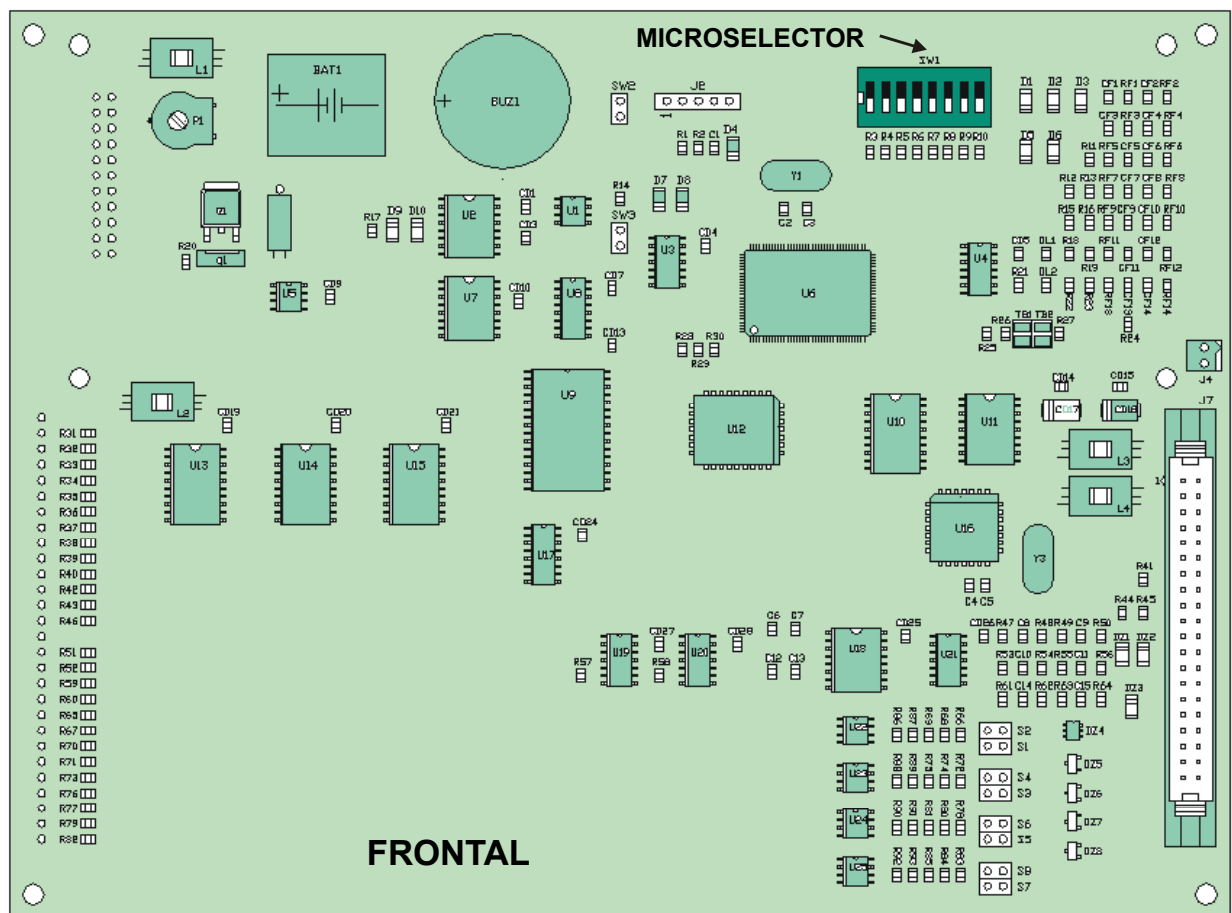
MICROSELECTOR

SW1

L1

P1

BAT1

BUZ1

SW2

J8

D1 D2 D3 CF1 RF1 CF2 RF2

CF3 RF3 CF4 RF4

R3 R4 R5 R6 R7 R8 R9 R10

D5 D6

R11 RF5 CF5 CF6 RF6

R1 R2 C1 D4

Y1

R12 R13 RF7 CF7 CF8 RF8

R15 R16 RF9 CF9 CF10 RF10

Q1

R20

R17 D9 D10

U2

CD1

CD3

U1

R14

SW3

D7 D8

C2 C3

U3

CD4

U4

CD5 DL1 R18 RF11 CF12

R21 DL2 R19 CF11 RF12

U5

CD9

U7

CD10

U8

CD7

CD13

U6

R23 R30

R29

R26

R25

TB1 TB2

R27

R24

J4

L2

CD19

CD20

CD21

U9

U12

U10

U11

CD14

CD15

CD17

CD18

J7

L3

L4

U13

U14

U15

U17

CD24

U16

Y3

R41

R44 R45

C4 C5

R31
R32
R33
R34
R35
R36
R37
R38
R39
R40
R42
R43
R46
R51
R52
R59
R60
R65
R67
R70
R71
R73
R76
R77
R79
R82

C6 C7

CD25

CD26 R47 C8 R48 R49 C9 R50

DZ1 DZ2

R57

U19

CD27

R58

U20

CD28

C12 C13

U18

U21

R53 C10 R54 R55 C11 R56

R61 C14 R62 R63 C15 R64

DZ3

S2 S1

DZ4

S4 S3

DZ5

DZ6

S6 S5

DZ7

DZ8

S8 S7

U22

U23

U24

U25

FRONTAL